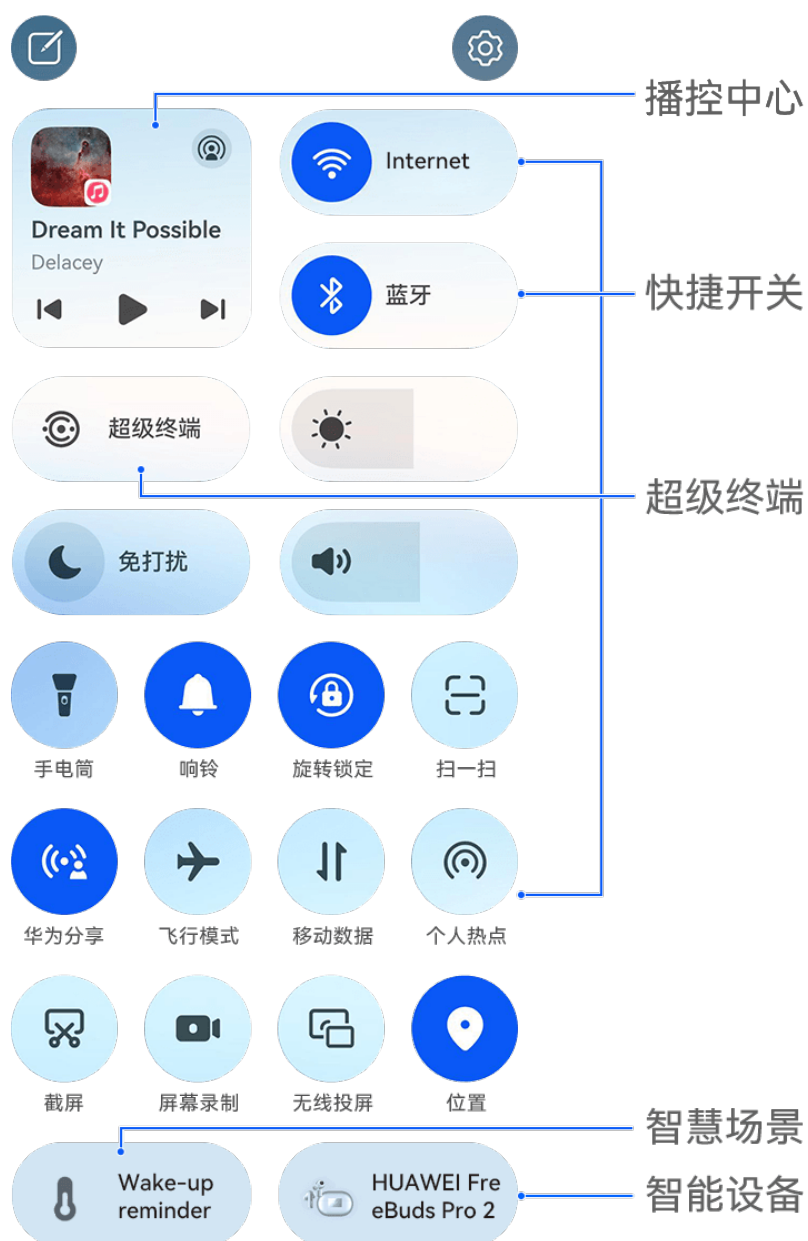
播控中心

Dream It Possible
Delacey

Internet

蓝牙

快捷开关

超级终端

超级终端

免打扰

手电筒
响铃
旋转锁定
扫一扫

华为分享
飞行模式
移动数据
个人热点

截屏
屏幕录制
无线投屏
位置

智慧场景

Wake-up reminder

HUAWEI FreeBuds Pro 2

智能设备